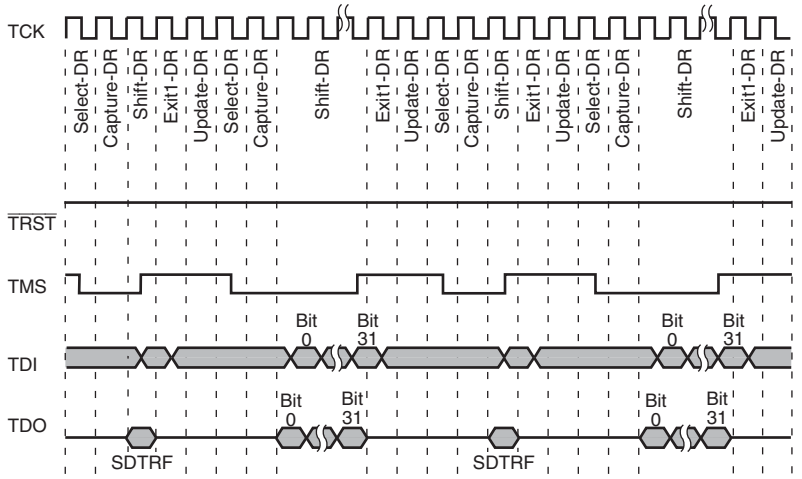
TCK

Select-DR
Capture-DR
Shift-DR
Exit1-DR
Update-DR
Select-DR
Capture-DR
Shift-DR
Exit1-DR
Update-DR
Select-DR
Capture-DR
Shift-DR
Exit1-DR
Update-DR
Select-DR
Capture-DR
Shift-DR
Exit1-DR
Update-DR

$\overline{TRST}$

TMS

TDI
Bit 0
Bit 31
Bit 0
Bit 31

TDO
Bit 0
Bit 31
Bit 0
Bit 31
SDTRF
SDTRF